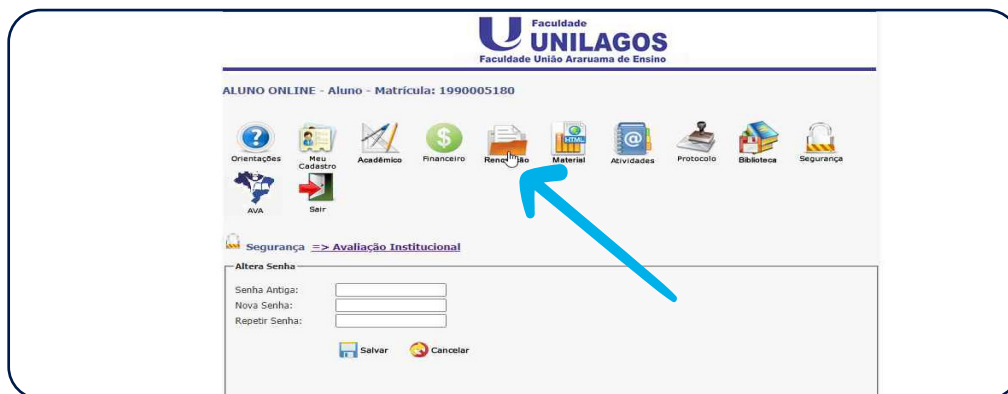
Faculdade
UNILAGOS
Faculdade União Araruama de Ensino

ALUNO ONLINE - Aluno - Matrícula: 1990005180

Orientações
Meu Cadastro
Acadêmico
Financeiro
Reno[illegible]ão
Material
Atividades
Protocolo
Biblioteca
Segurança
AVA
Sair

Segurança => Avaliação Institucional

Altera Senha

Senha Antiga:
Nova Senha:
Repetir Senha:

Salvar
Cancelar